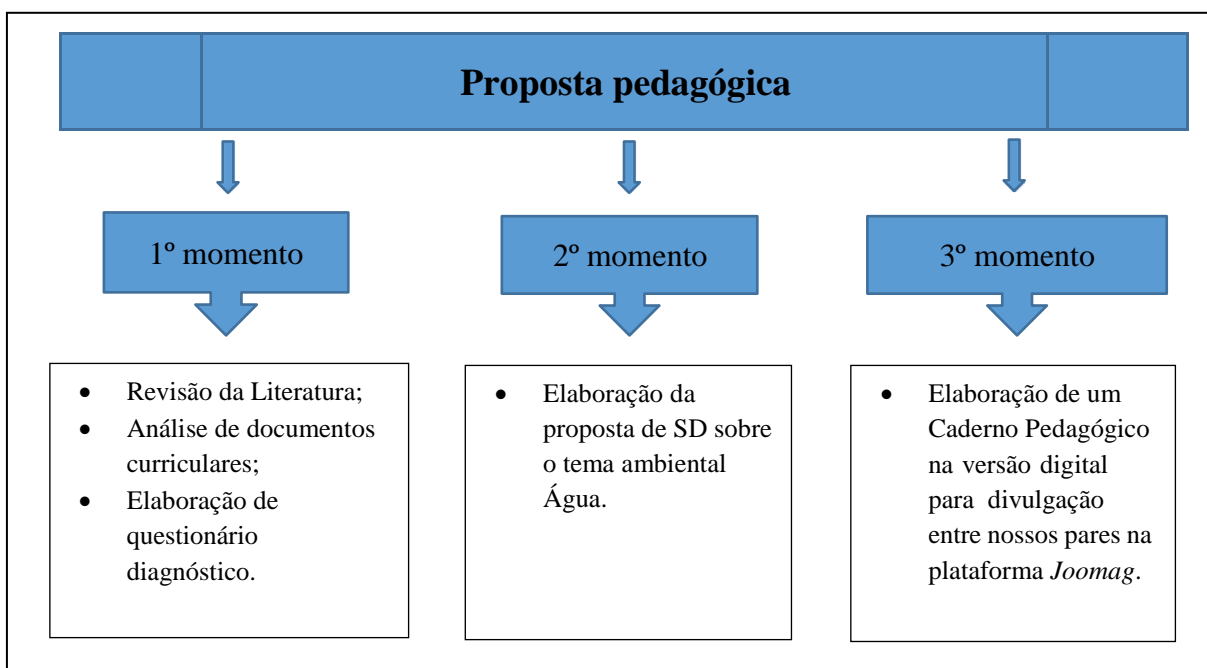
**Proposta pedagógica**

1º momento

2º momento

3º momento

- Revisão da Literatura;
- Análise de documentos curriculares;
- Elaboração de questionário diagnóstico.

- Elaboração da proposta de SD sobre o tema ambiental Água.

- Elaboração de um Caderno Pedagógico na versão digital para divulgação entre nossos pares na plataforma *Joomag*.